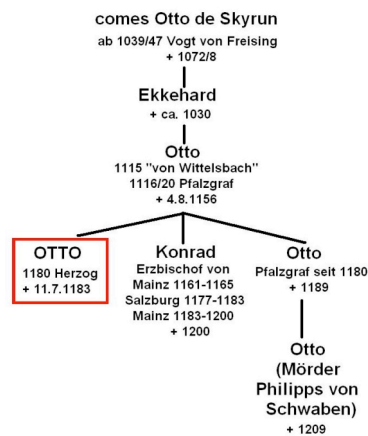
comes Otto de Skyrun
ab 1039/47 Vogt von Freising
+ 1072/8

Ekkehard
+ ca. 1030

Otto
1115 "von Wittelsbach"
1116/20 Pfalzgraf
+ 4.8.1156

OTTO
1180 Herzog
+ 11.7.1183

Konrad
Erzbischof von
Mainz 1161-1165
Salzburg 1177-1183
Mainz 1183-1200
+ 1200

Otto
Pfalzgraf seit 1180
+ 1189

Otto
(Mörder
Philipps von
Schwaben)
+ 1209